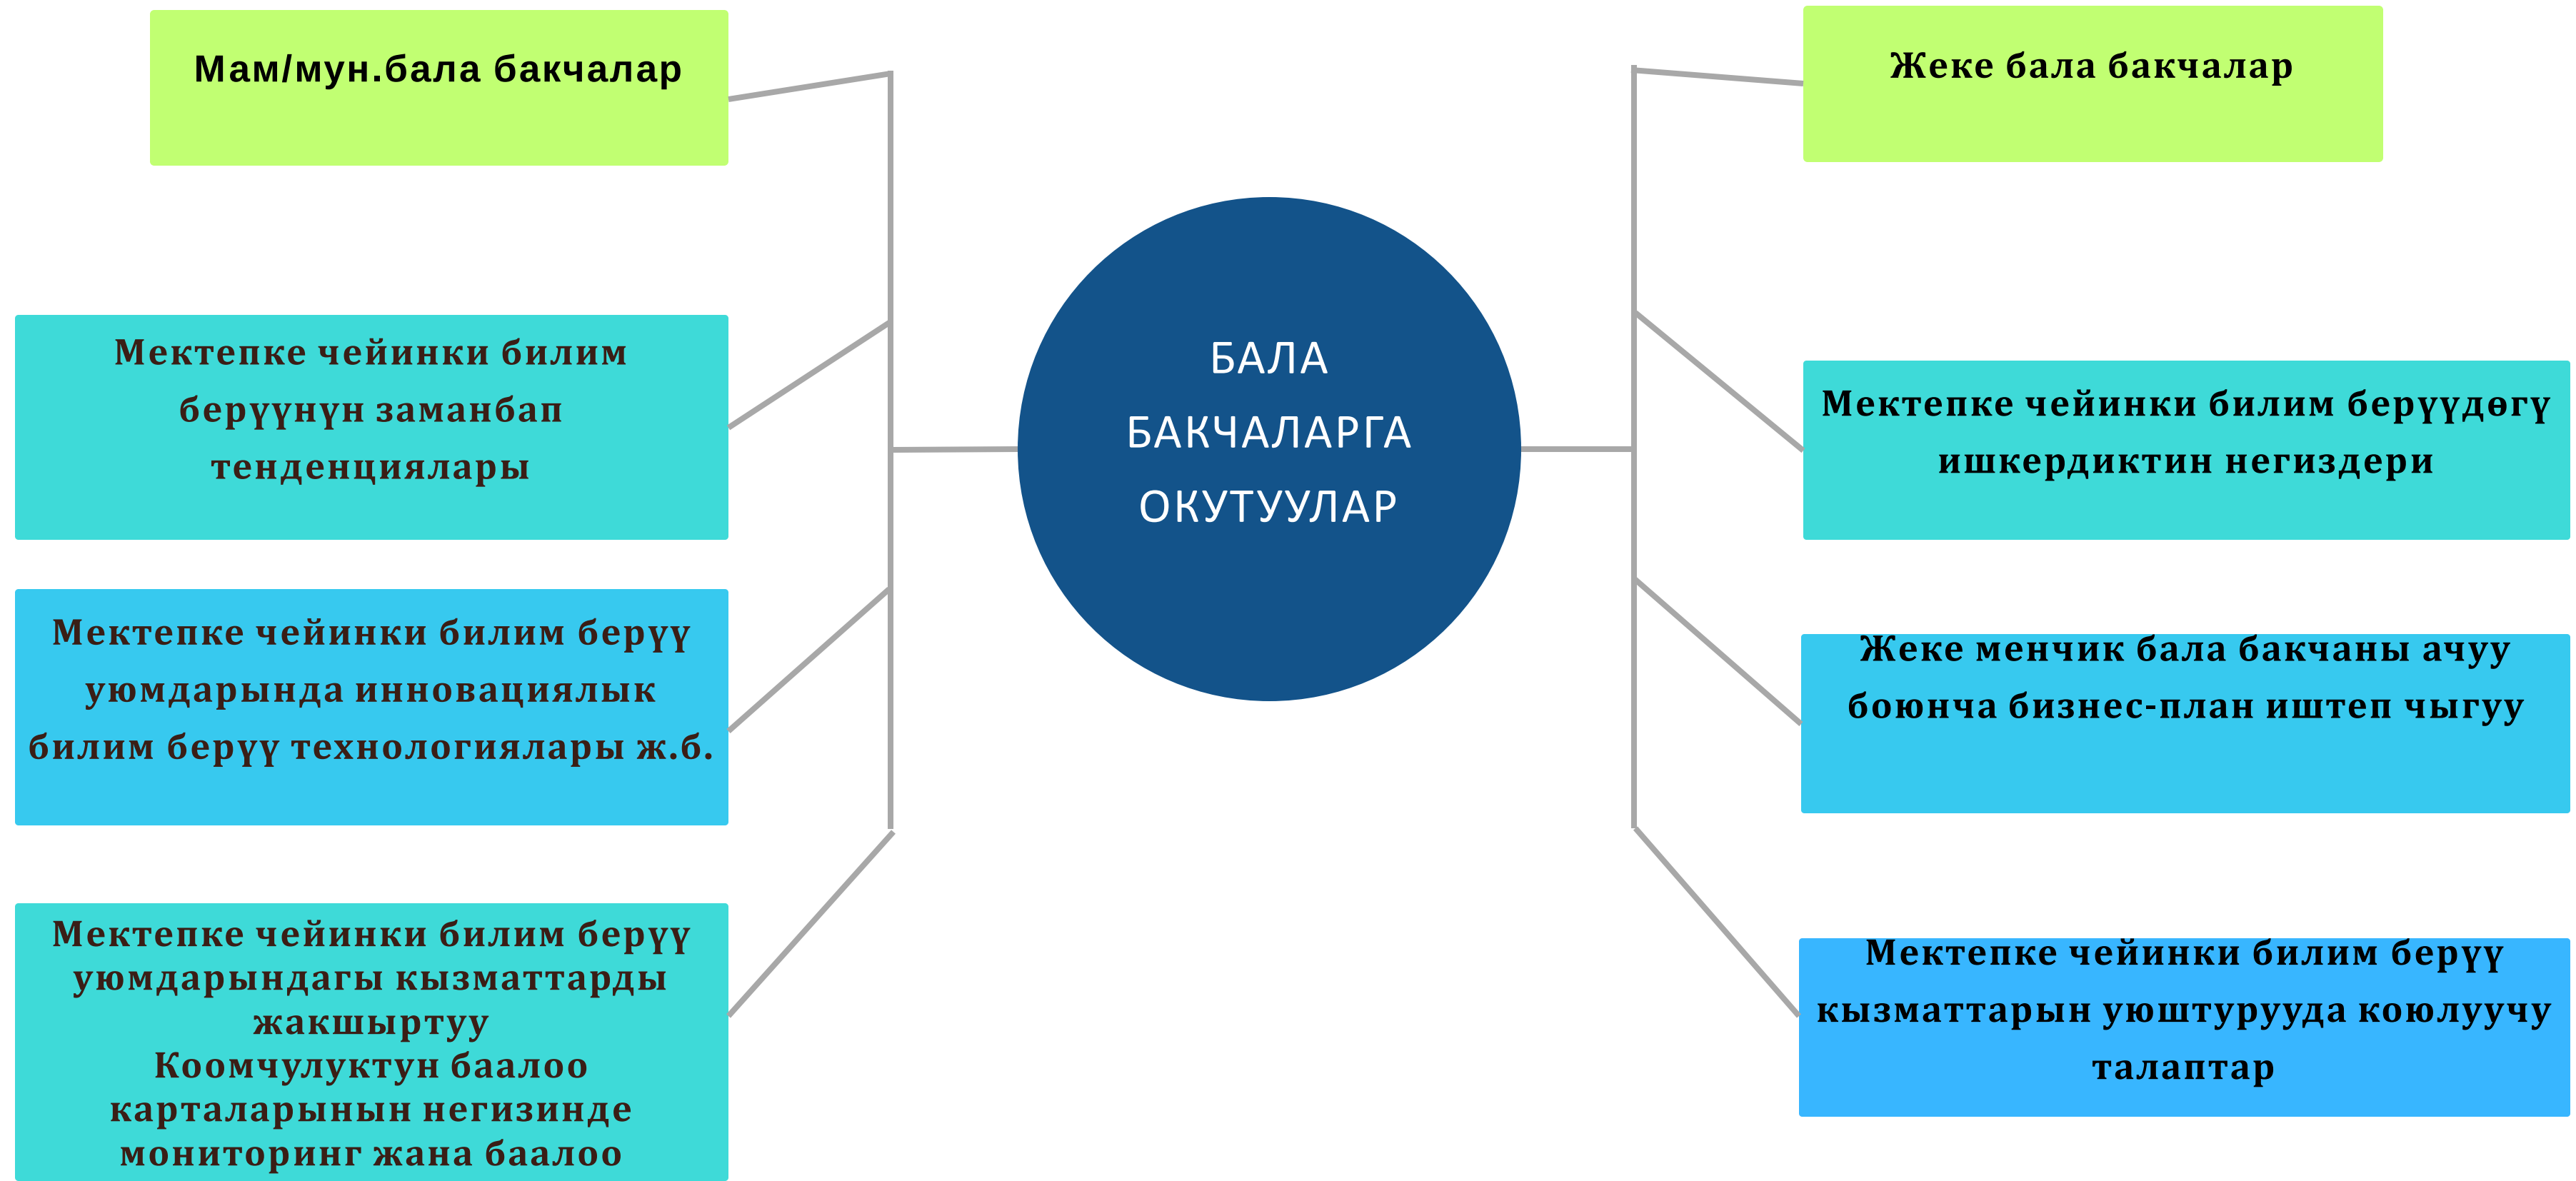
Мам/мун.бала бакчалар

Мектепке чейинки билим берүүнүн заманбап тенденциялары

Мектепке чейинки билим берүү уюмдарында инновациялык билим берүү технологиялары ж.б.

Мектепке чейинки билим берүү уюмдарындагы кызматтарды жакшыртуу
Коомчулуктун баалоо карталарынын негизинде мониторинг жана баалоо

БАЛА БАКЧАЛАРГА ОКУТУУЛАР

Жеке бала бакчалар

Мектепке чейинки билим берүүдөгү ишкердиктин негиздери

Жеке менчик бала бакчаны ачуу боюнча бизнес-план иштеп чыгуу

Мектепке чейинки билим берүү кызматтарын уюштурууда коюлуучу талаптар